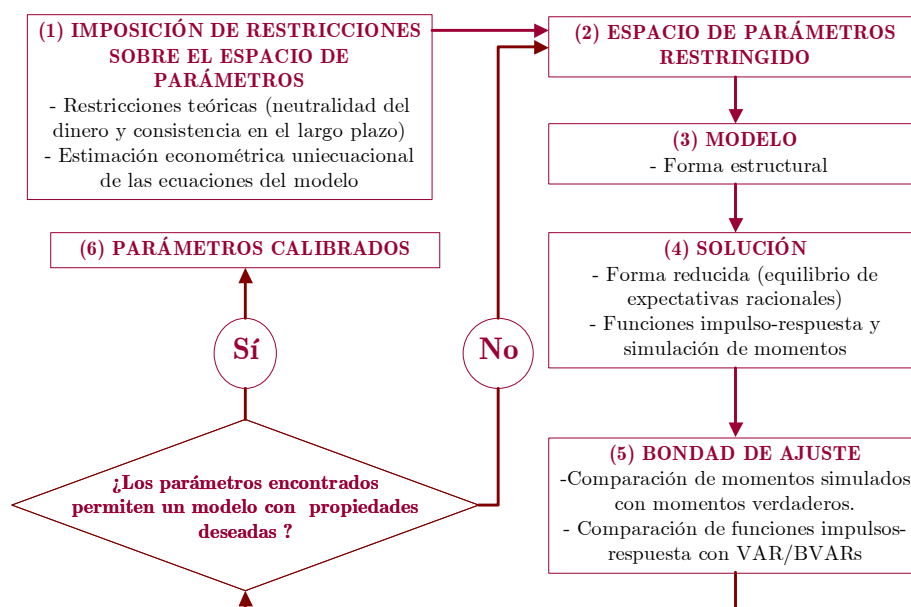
(1) IMPOSICIÓN DE RESTRICCIONES SOBRE EL ESPACIO DE PARÁMETROS
- Restricciones teóricas (neutralidad del dinero y consistencia en el largo plazo)
- Estimación econométrica uniecuacional de las ecuaciones del modelo

(2) ESPACIO DE PARÁMETROS RESTRINGIDO

(3) MODELO
- Forma estructural

(4) SOLUCIÓN
- Forma reducida (equilibrio de expectativas racionales)
- Funciones impulso-respuesta y simulación de momentos

(5) BONDAD DE AJUSTE
-Comparación de momentos simulados con momentos verdaderos.
- Comparación de funciones impulsos-respuesta con VAR/BVARs

(6) PARÁMETROS CALIBRADOS

Sí

No

¿Los parámetros encontrados permiten un modelo con propiedades deseadas ?